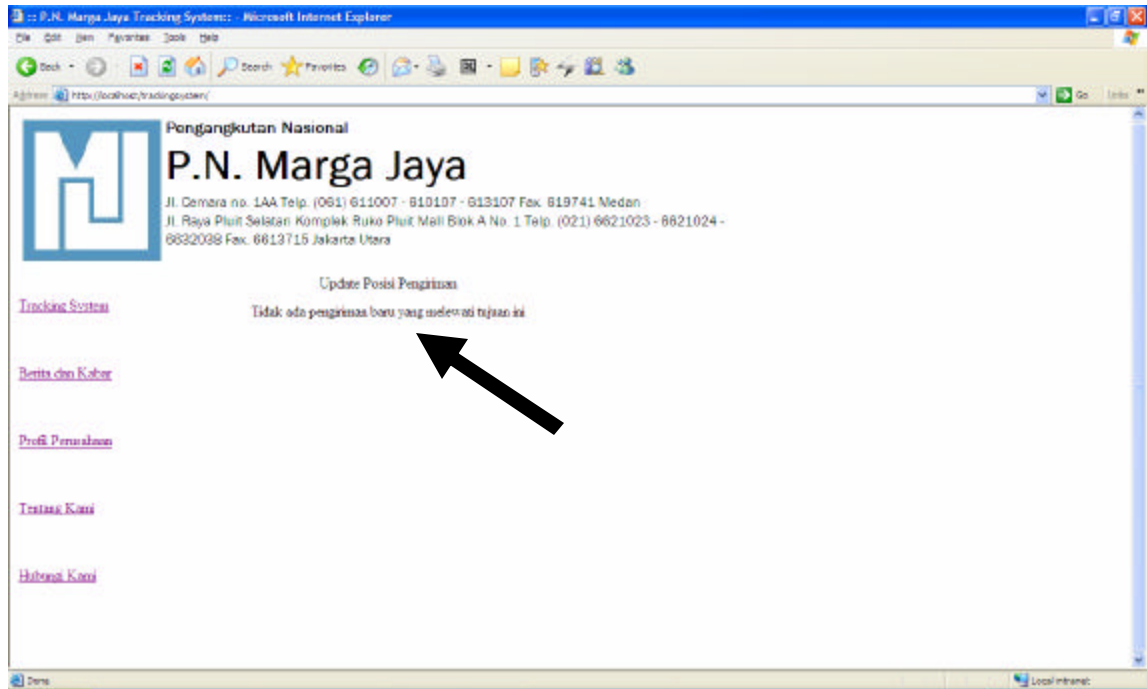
:: P.N. Marga Jaya Tracking System:: - Microsoft Internet Explorer

File Edit View Favorites Tools Help

Back Search Favorites

Address http://localhost/trackingsystem/

Go Links

Pengangkutan Nasional

P.N. Marga Jaya

Jl. Cemara no. 1AA Telp. (061) 611007 - 610107 - 613107 Fax. 619741 Medan
Jl. Raya Pluit Selatan Komplek Ruko Pluit Mall Blok A No. 1 Telp. (021) 6621023 - 6621024 - 6632038 Fax. 6613715 Jakarta Utara

Update Posisi Pengiriman

Tidak ada pengiriman baru yang melewati tujuan ini

Tracking System

Berita dan Kabar

Profil Perusahaan

Tentang Kami

Hubungi Kami

Done

Local intranet